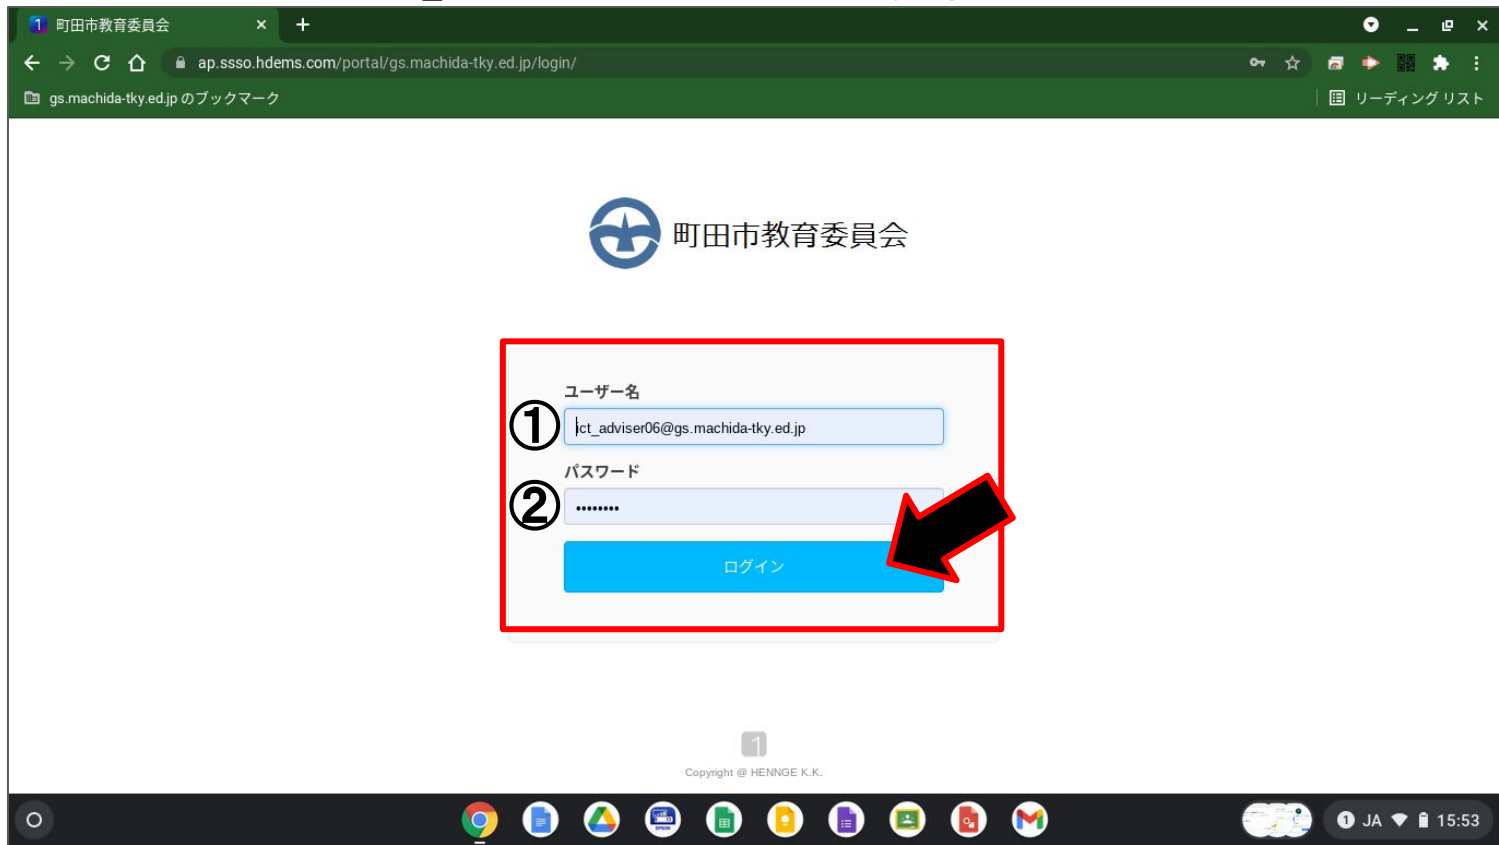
町田市教育委員会

ap.ssso.hdems.com/portal/gs.machida-tky.ed.jp/login/

gs.machida-tky.ed.jp のブックマーク

リーディング リスト

町田市教育委員会

ユーザー名

①

ict_adviser06@gs.machida-tky.ed.jp

パスワード

②

••••••••

ログイン

Copyright @ HENNGE K.K.

JA 15:53